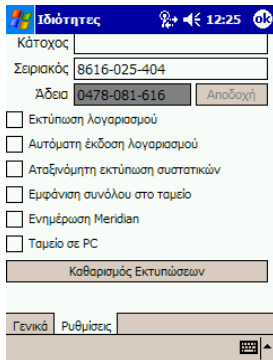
Ιδιότητες 12:25 ok

Κάτοχος

Σειριακός 8616-025-404

Άδεια 0478-081-616 Αποδοχή

Εκτύπωση λογαριασμού

Αυτόματη έκδοση λογαριασμού

Αταξινόμητη εκτύπωση συστατικών

Εμφάνιση συνόλου στο ταμείο

Ενημέρωση Meridian

Ταμείο σε PC

Καθαρισμός Εκτυπώσεων

Γενικά Ρυθμίσεις